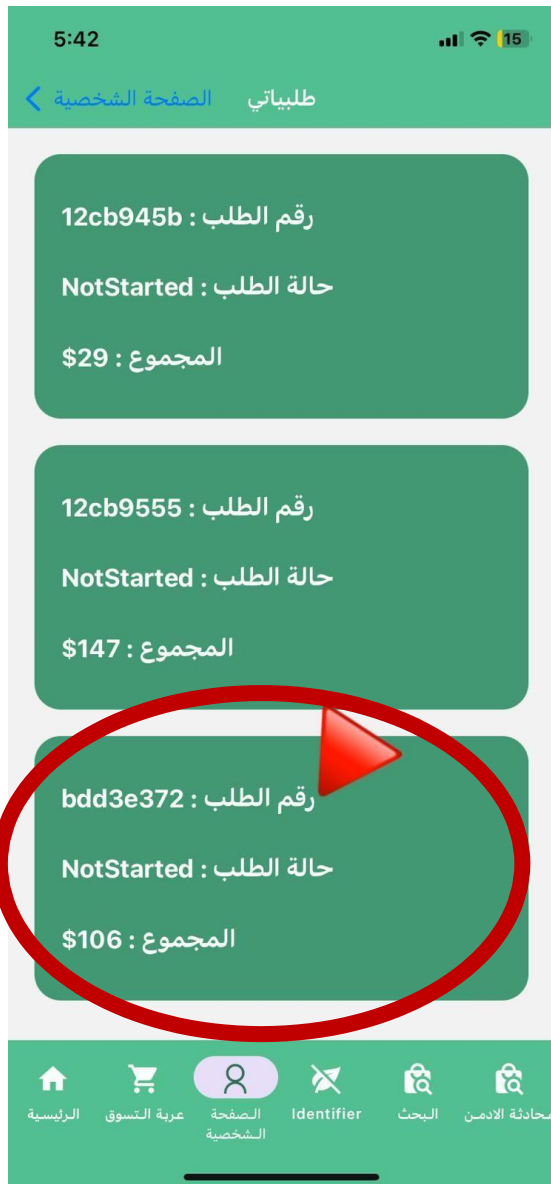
5:42
15

طلبياتي الصفحة الشخصية

رقم الطلب : 12cb945b
حالة الطلب : NotStarted
المجموع : $29

رقم الطلب : 12cb9555
حالة الطلب : NotStarted
المجموع : $147

رقم الطلب : bdd3e372
حالة الطلب : NotStarted
المجموع : $106

الرئيسية عربة التسوق الصفحة الشخصية Identifier البحث محادثة الادمن